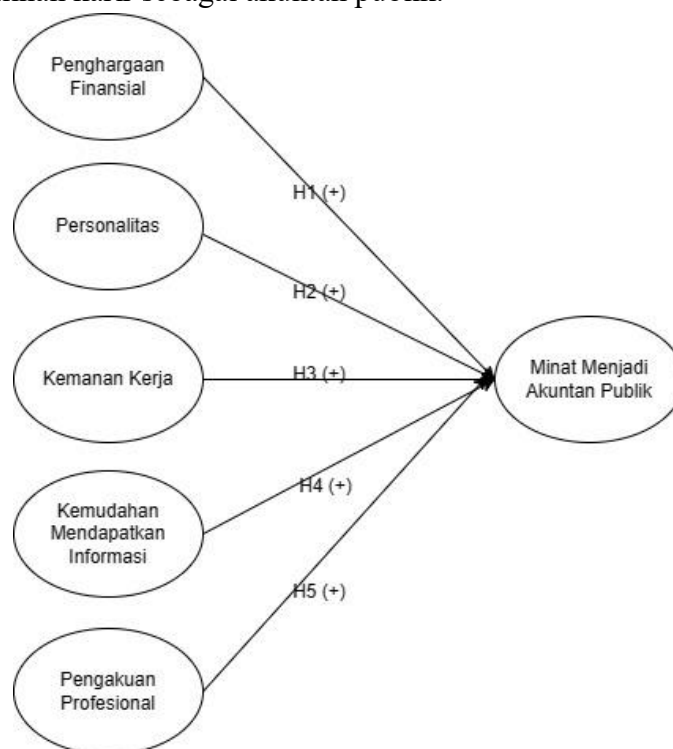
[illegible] sebagai akuntan publik.

Penghargaan Finansial

Personalitas

Kemanan Kerja

Kemudahan Mendapatkan Informasi

Pengakuan Profesional

H1 (+)

H2 (+)

H3 (+)

H4 (+)

H5 (+)

Minat Menjadi Akuntan Publik